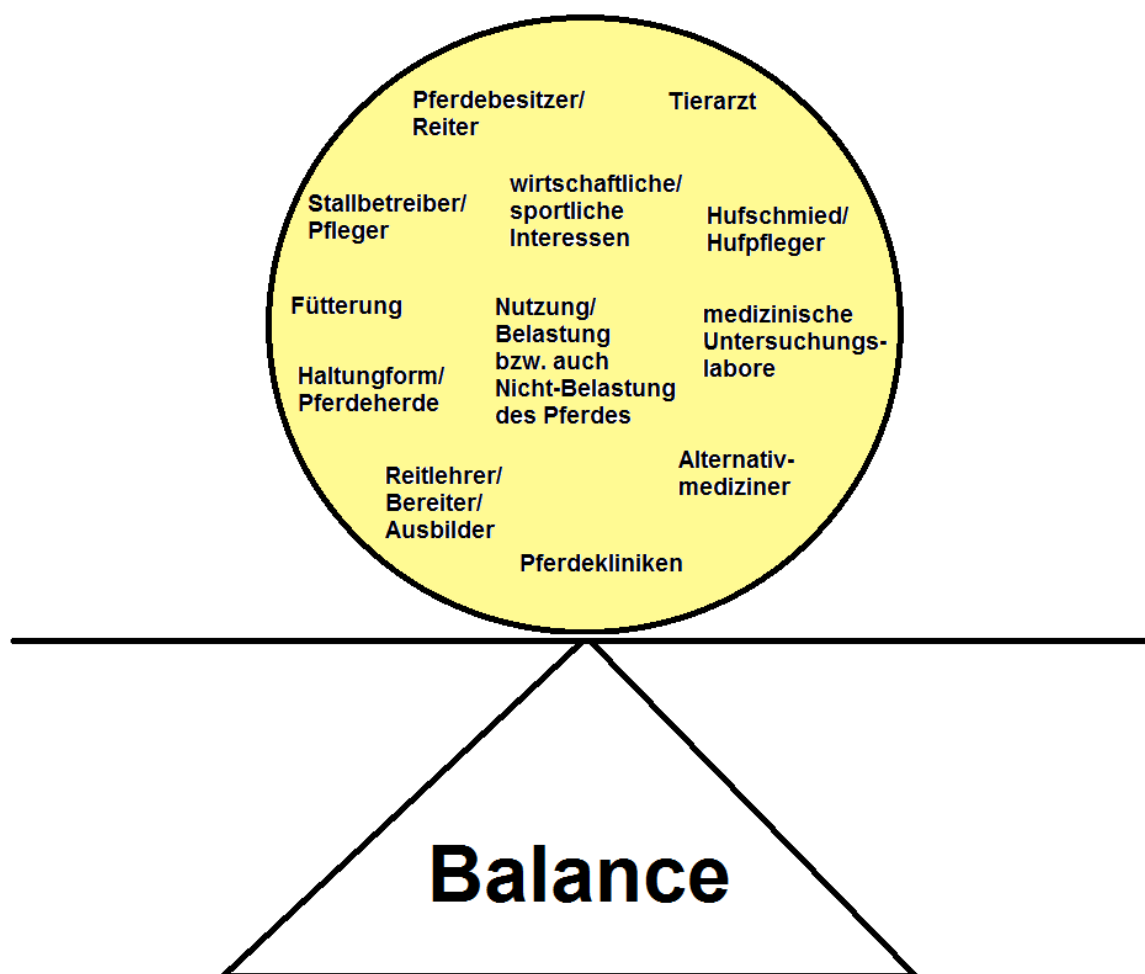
Pferdebesitzer/ Reiter

Tierarzt

Stallbetreiber/ Pfleger

wirtschaftliche/ sportliche Interessen

Hufschmied/ Hufpfleger

Fütterung

Nutzung/ Belastung bzw. auch Nicht-Belastung des Pferdes

medizinische Untersuchungslabore

Haltungform/ Pferdeherde

Alternativmediziner

Reitlehrer/ Bereiter/ Ausbilder

Pferdekliniken

Balance